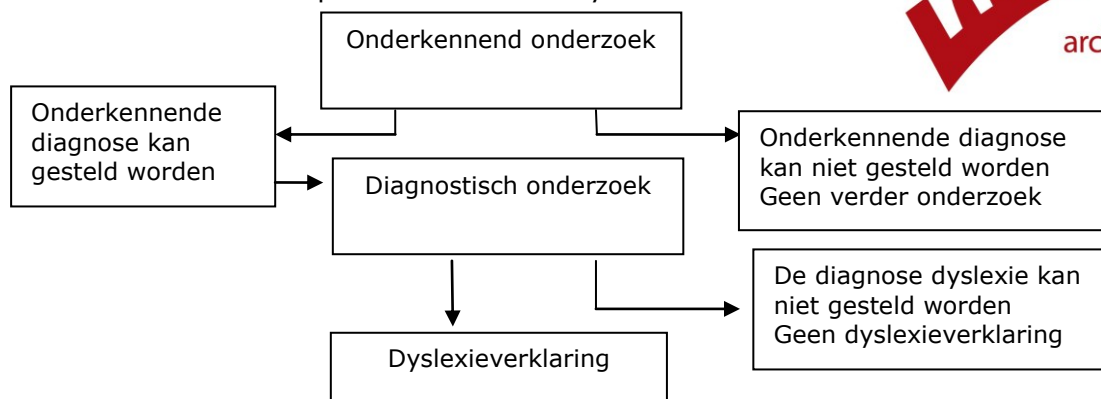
Onderkennend onderzoek

Onderkennende diagnose kan gesteld worden

Onderkennende diagnose kan niet gesteld worden
Geen verder onderzoek

Diagnostisch onderzoek

De diagnose dyslexie kan niet gesteld worden
Geen dyslexieverklaring

Dyslexieverklaring

arc